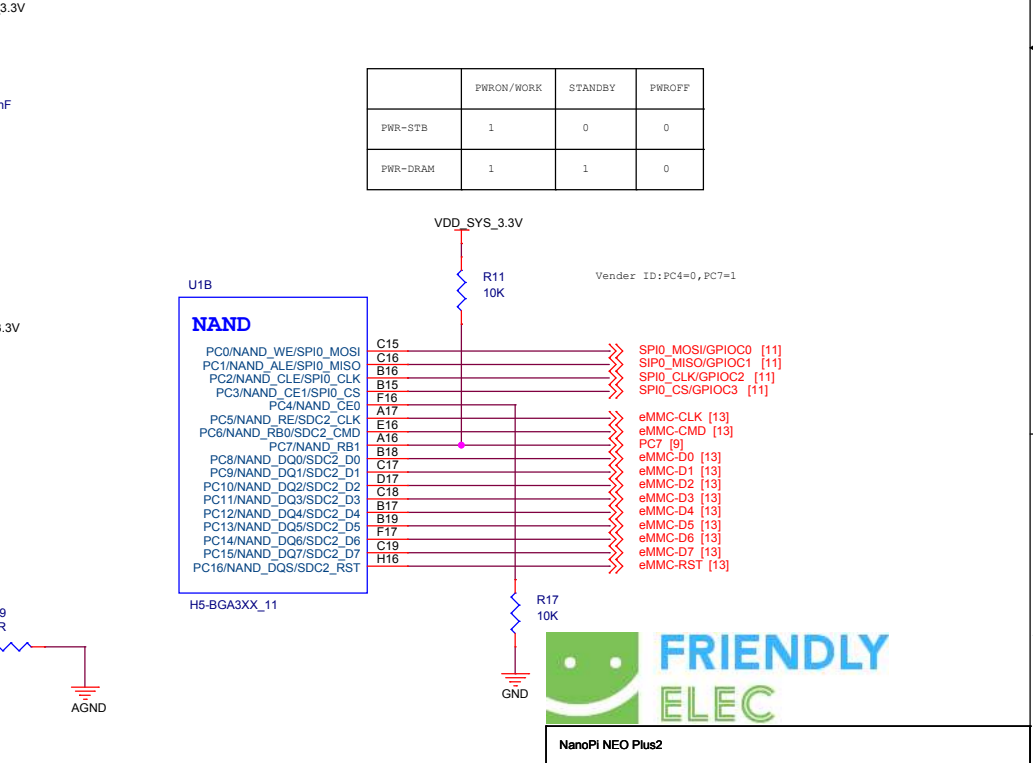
3.3V

nF

| | PWRON/WORK | STANDBY | PWROFF |
|---|---|---|---|
| PWR-STB | 1 | 0 | 0 |
| PWR-DRAM | 1 | 1 | 0 |

VDD_SYS_3.3V

R11
10K

Vender ID:PC4=0,PC7=1

U1B

NAND

3.3V

PC0/NAND_WE/SPI0_MOSI C15
PC1/NAND_ALE/SPI0_MISO C16
PC2/NAND_CLE/SPI0_CLK B16
PC3/NAND_CE1/SPI0_CS B15
PC4/NAND_CE0 F16
PC5/NAND_RE/SDC2_CLK A17
PC6/NAND_RB0/SDC2_CMD E16
PC7/NAND_RB1 A16
PC8/NAND_DQ0/SDC2_D0 B18
PC9/NAND_DQ1/SDC2_D1 C17
PC10/NAND_DQ2/SDC2_D2 D17
PC11/NAND_DQ3/SDC2_D3 C18
PC12/NAND_DQ4/SDC2_D4 B17
PC13/NAND_DQ5/SDC2_D5 B19
PC14/NAND_DQ6/SDC2_D6 F17
PC15/NAND_DQ7/SDC2_D7 C19
PC16/NAND_DQS/SDC2_RST H16

SPI0_MOSI/GPIOC0 [11]
SPI0_MISO/GPIOC1 [11]
SPI0_CLK/GPIOC2 [11]
SPI0_CS/GPIOC3 [11]
eMMC-CLK [13]
eMMC-CMD [13]
PC7 [9]
eMMC-D0 [13]
eMMC-D1 [13]
eMMC-D2 [13]
eMMC-D3 [13]
eMMC-D4 [13]
eMMC-D5 [13]
eMMC-D6 [13]
eMMC-D7 [13]
eMMC-RST [13]

H5-BGA3XX_11

9
R

R17
10K

AGND

GND

FRIENDLY
ELEC

NanoPi NEO Plus2